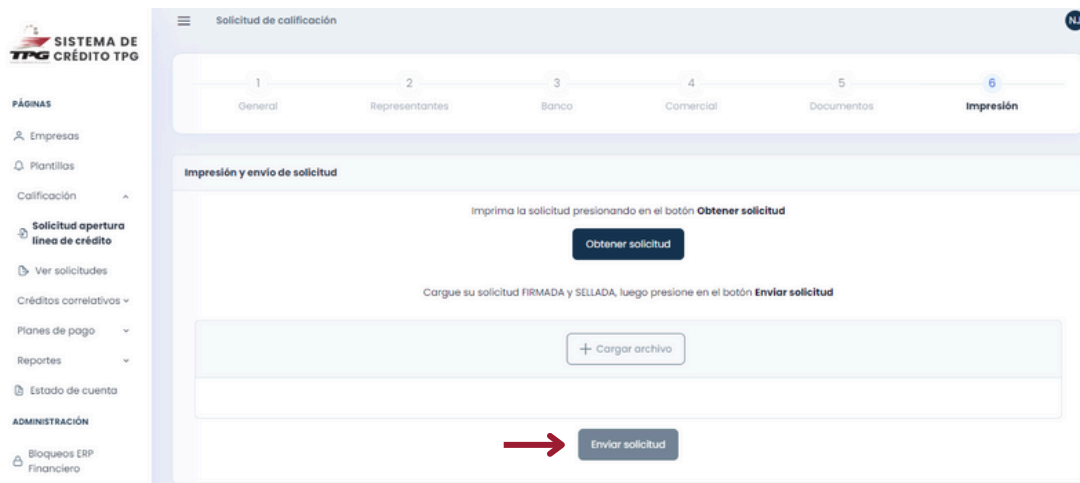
TPG SISTEMA DE CRÉDITO TPG

PÁGINAS

Empresas

Plantillas

Calificación

Solicitud apertura línea de crédito

Ver solicitudes

Créditos correlativos

Planes de pago

Reportes

Estado de cuenta

ADMINISTRACIÓN

Bloqueos ERP Financiero

Solicitud de calificación

NJ

1 General

2 Representantes

3 Banco

4 Comercial

5 Documentos

6 Impresión

Impresión y envío de solicitud

Imprima la solicitud presionando en el botón **Obtener solicitud**

Obtener solicitud

Cargue su solicitud FIRMADA y SELLADA, luego presione en el botón **Enviar solicitud**

+ Cargar archivo

Enviar solicitud